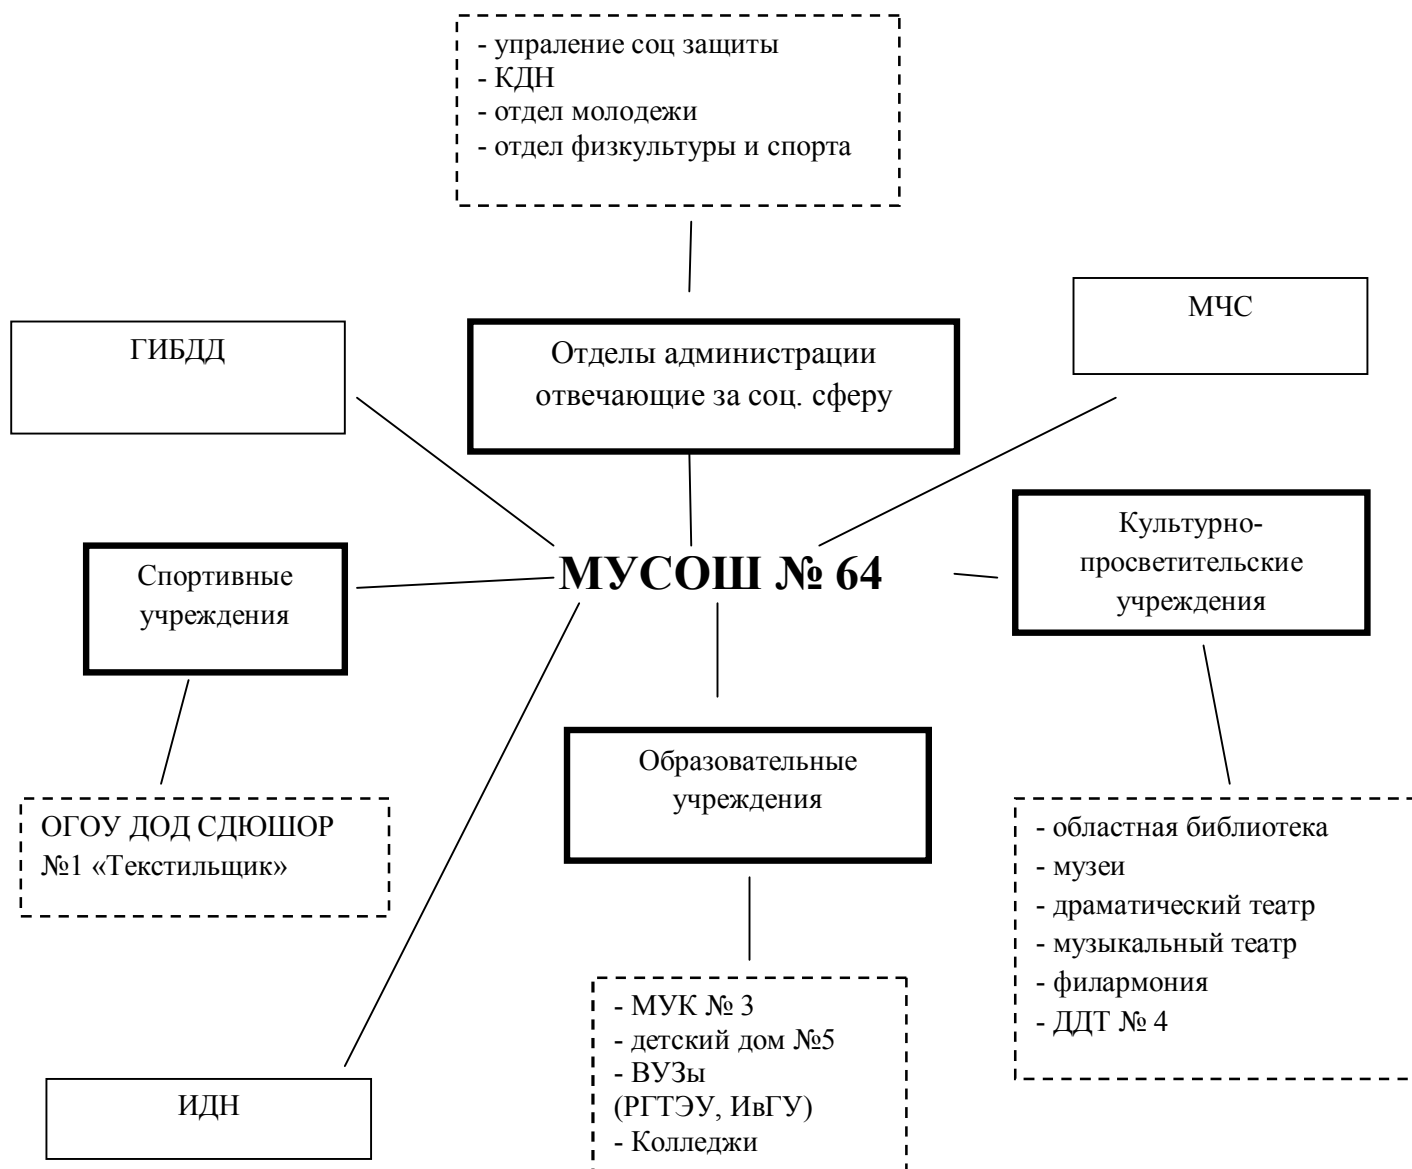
- упраление соц защиты
- КДН
- отдел молодежи
- отдел физкультуры и спорта

ГИБДД

Отделы администрации отвечающие за соц. сферу

МЧС

Спортивные учреждения

МУСОШ № 64

Культурно-просветительские учреждения

ОГОУ ДОД СДЮШОР №1 «Текстильщик»

Образовательные учреждения

- областная библиотека
- музеи
- драматический театр
- музыкальный театр
- филармония
- ДДТ № 4

- МУК № 3
- детский дом №5
- ВУЗы (РГТЭУ, ИвГУ)
- Колледжи

ИДН